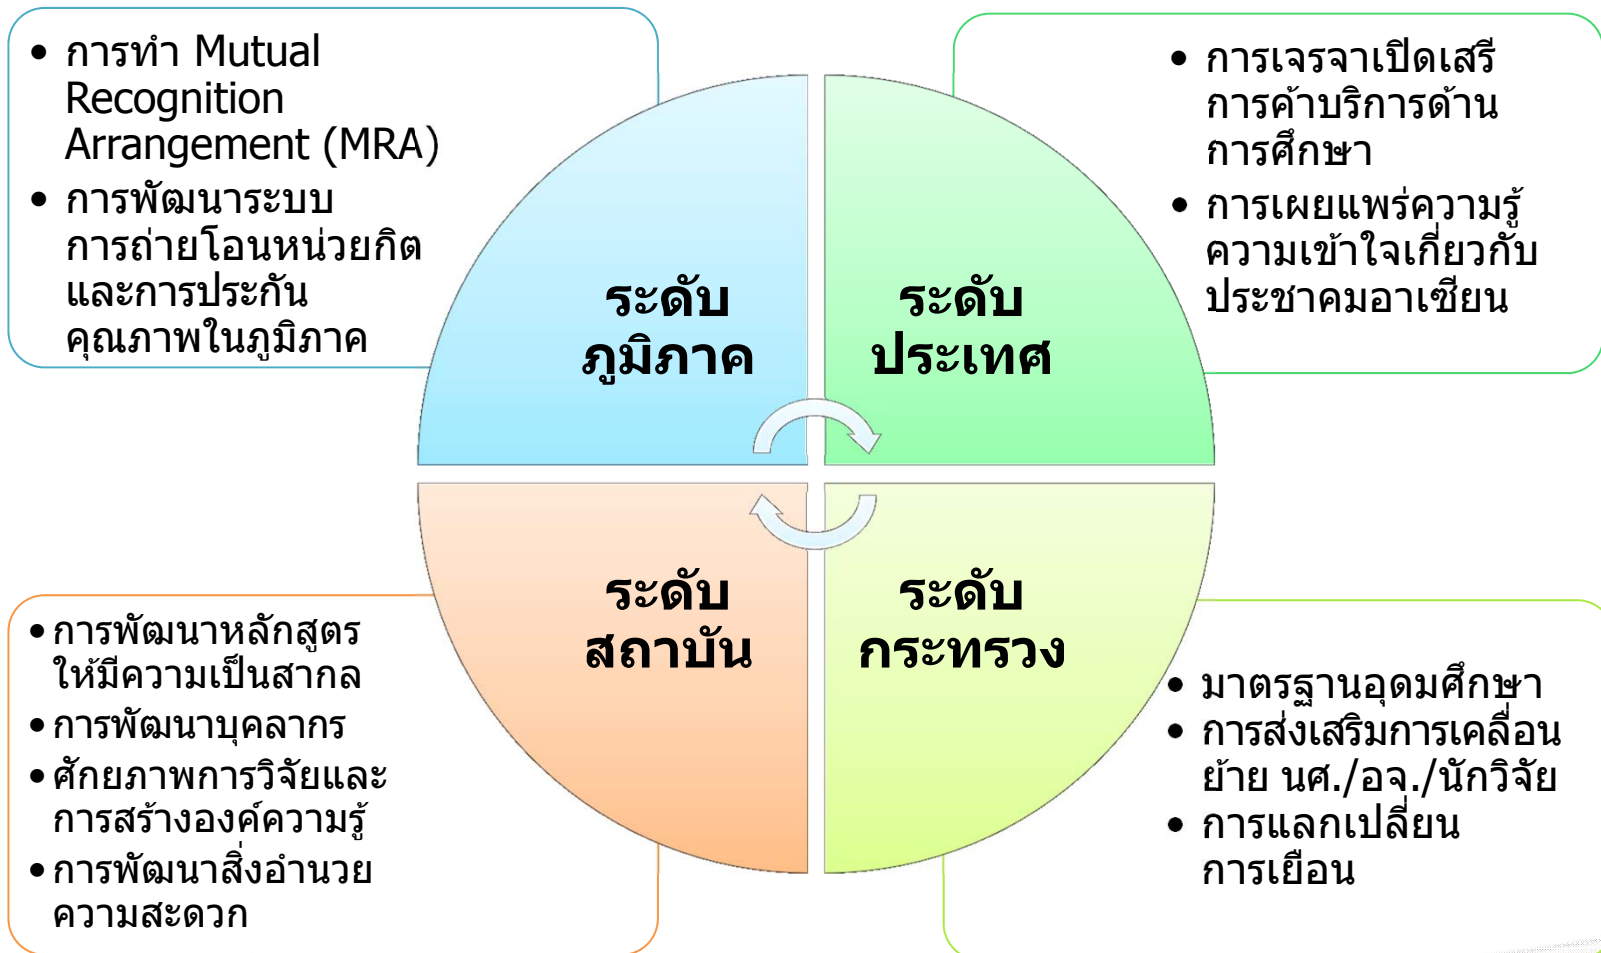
• การทำ Mutual Recognition Arrangement (MRA)
• การพัฒนาระบบการถ่ายโอนหน่วยกิตและการประกันคุณภาพในภูมิภาค

• การเจรจาเปิดเสรีการค้าบริการด้านการศึกษา
• การเผยแพร่ความรู้ความเข้าใจเกี่ยวกับประชาคมอาเซียน

ระดับ
ภูมิภาค

ระดับ
ประเทศ

ระดับ
สถาบัน

ระดับ
กระทรวง

• การพัฒนาหลักสูตรให้มีความเป็นสากล
• การพัฒนาบุคลากร
• ศักยภาพการวิจัยและการสร้างองค์ความรู้
• การพัฒนาสิ่งอำนวยความสะดวก

• มาตรฐานอุดมศึกษา
• การส่งเสริมการเคลื่อนย้าย นศ./อจ./นักวิจัย
• การแลกเปลี่ยนการเยือน